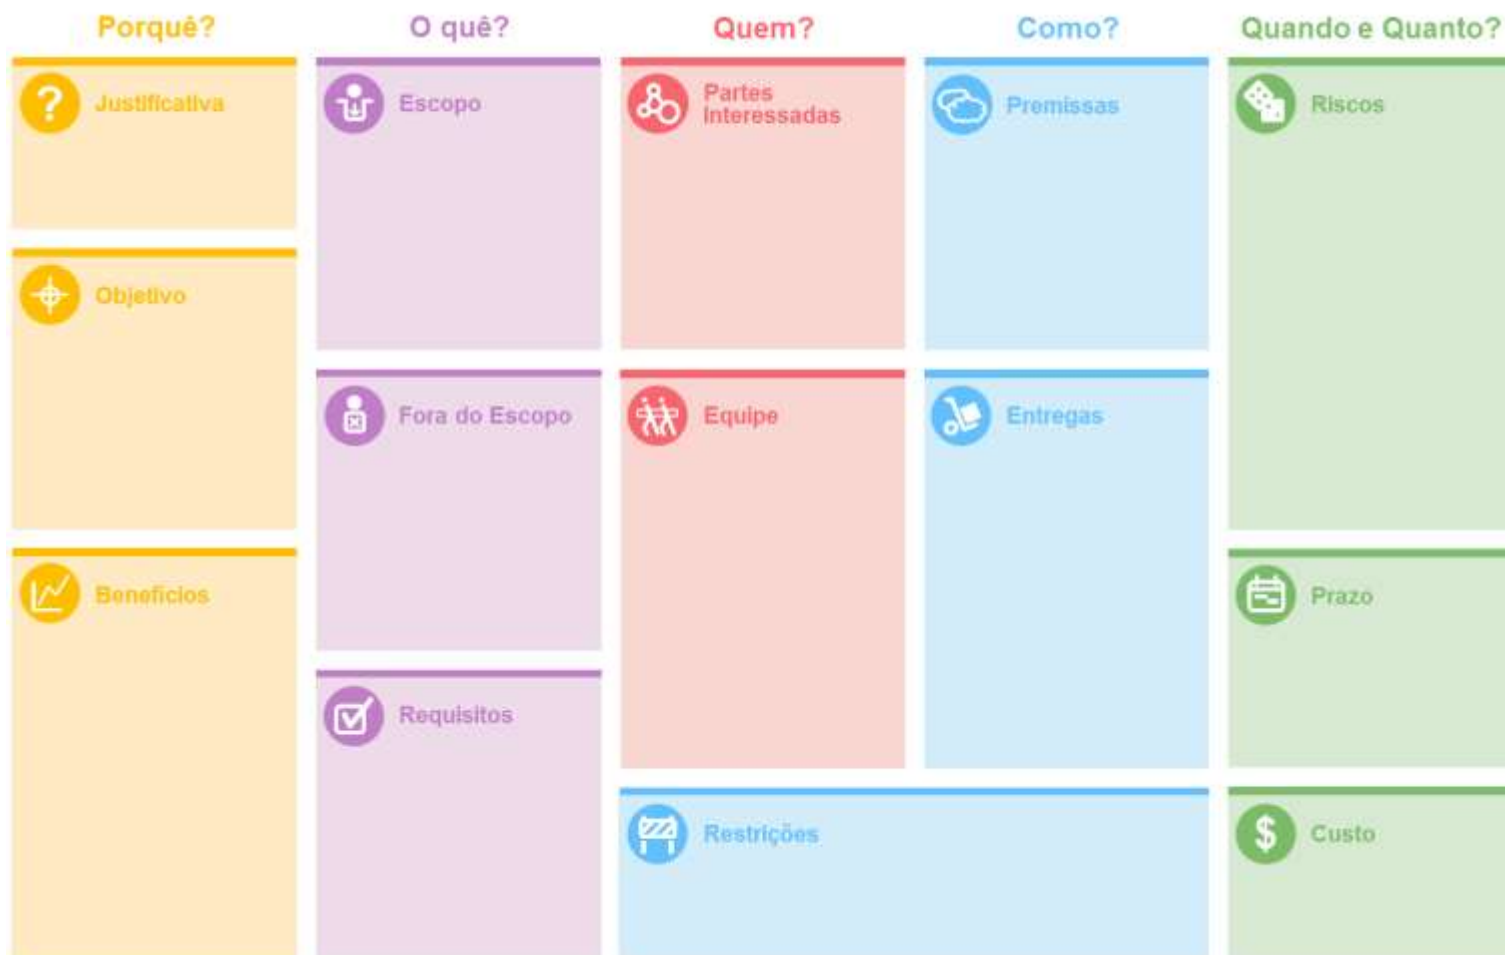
Porquê?

Justificativa

Objetivo

Benefícios

O quê?

Escopo

Fora do Escopo

Requisitos

Quem?

Partes Interessadas

Equipe

Como?

Premissas

Entregas

Restrições

Quando e Quanto?

Riscos

Prazo

Custo